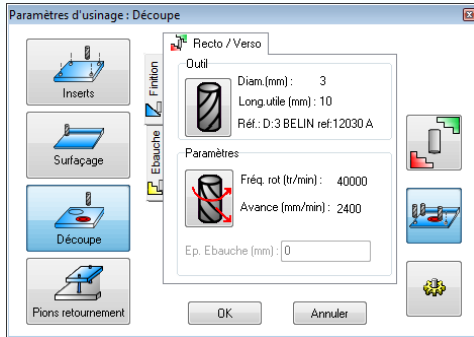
Paramètres d'usinage : Découpe

Inserts

Surfaçage

Découpe

Pions retournement

Finition

Ebauche

Recto / Verso

Outil

Diam.(mm) : 3

Long.utile (mm) : 10

Réf.: D:3 BELIN ref:12030 A

Paramètres

Fréq. rot (tr/min) : 40000

Avance (mm/min) : 2400

Ep. Ebauche (mm) : 0

OK

Annuler